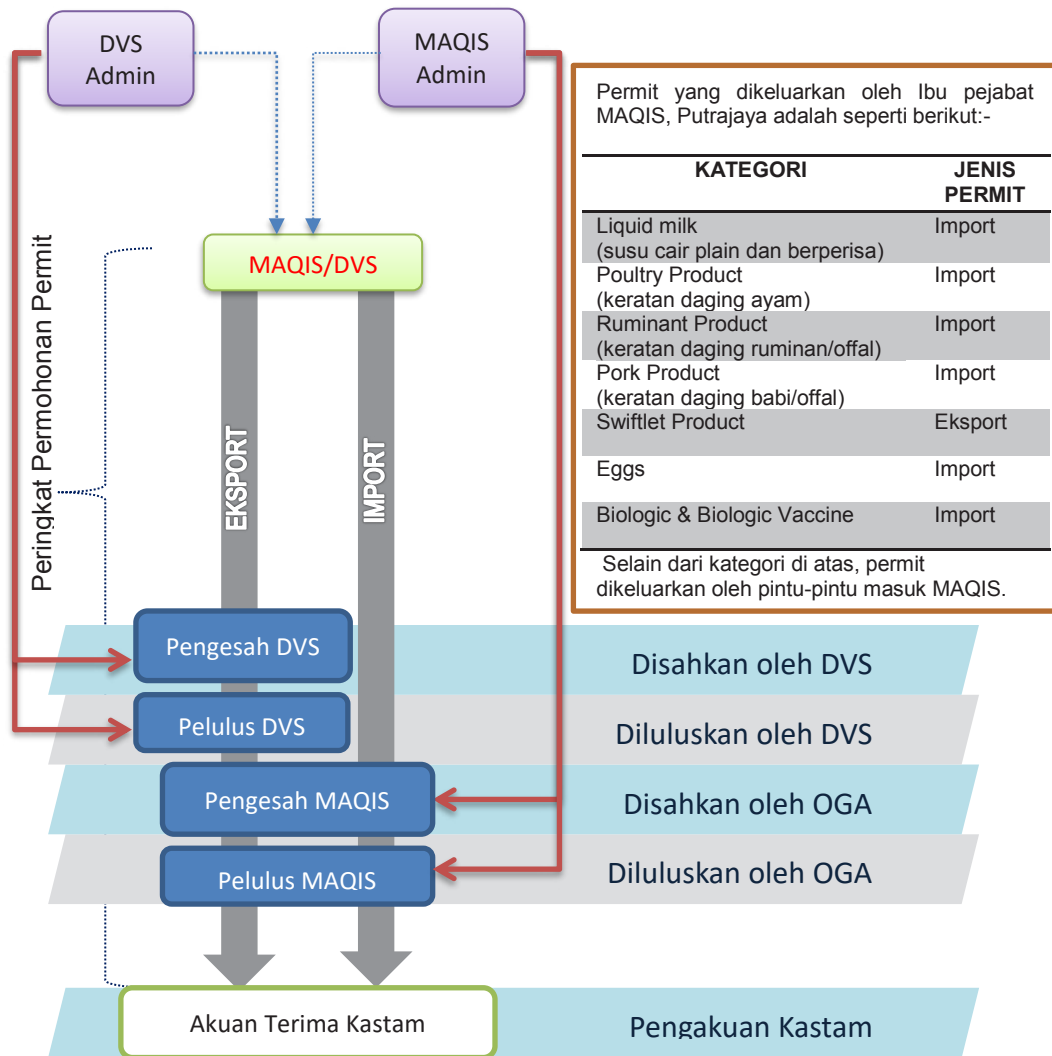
DVS Admin

MAQIS Admin

Permit yang dikeluarkan oleh Ibu pejabat MAQIS, Putrajaya adalah seperti berikut:-

| KATEGORI | JENIS PERMIT |
|---|---|
| Liquid milk (susu cair plain dan berperisa) | Import |
| Poultry Product (keratan daging ayam) | Import |
| Ruminant Product (keratan daging ruminan/offal) | Import |
| Pork Product (keratan daging babi/offal) | Import |
| Swiftlet Product | Eksport |
| Eggs | Import |
| Biologic & Biologic Vaccine | Import |

Selain dari kategori di atas, permit dikeluarkan oleh pintu-pintu masuk MAQIS.

Peringkat Permohonan Permit

MAQIS/DVS

EKSPORT

IMPORT

Pengesah DVS

Disahkan oleh DVS

Pelulus DVS

Diluluskan oleh DVS

Pengesah MAQIS

Disahkan oleh OGA

Pelulus MAQIS

Diluluskan oleh OGA

Akuan Terima Kastam

Pengakuan Kastam